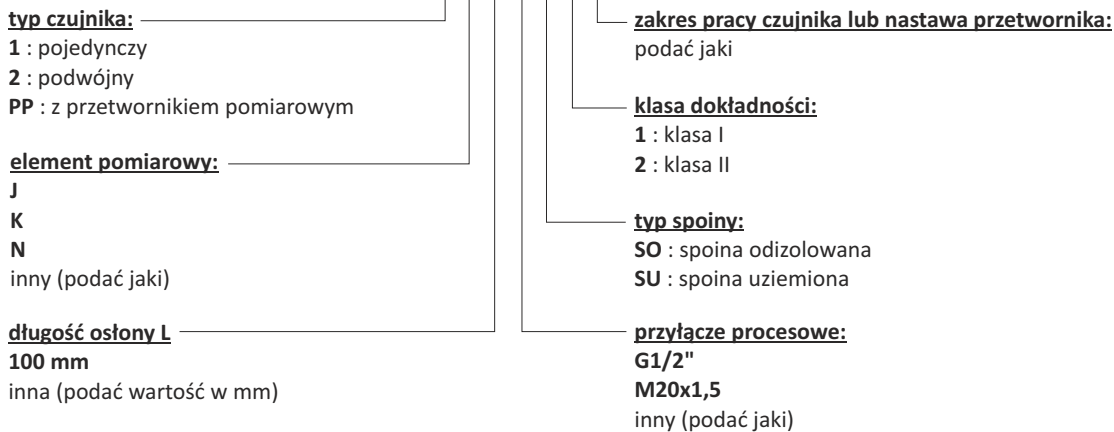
typ czujnika:
1 : pojedynczy
2 : podwójny
PP : z przetwornikiem pomiarowym

element pomiarowy:
J
K
N
inny (podać jaki)

długość osłony L
100 mm
inna (podać wartość w mm)

zakres pracy czujnika lub nastawa przetwornika:
podać jaki

klasa dokładności:
1 : klasa I
2 : klasa II

typ spoiny:
SO : spoina odizolowana
SU : spoina uziemiona

przyłącze procesowe:
G1/2"
M20x1,5
inny (podać jaki)